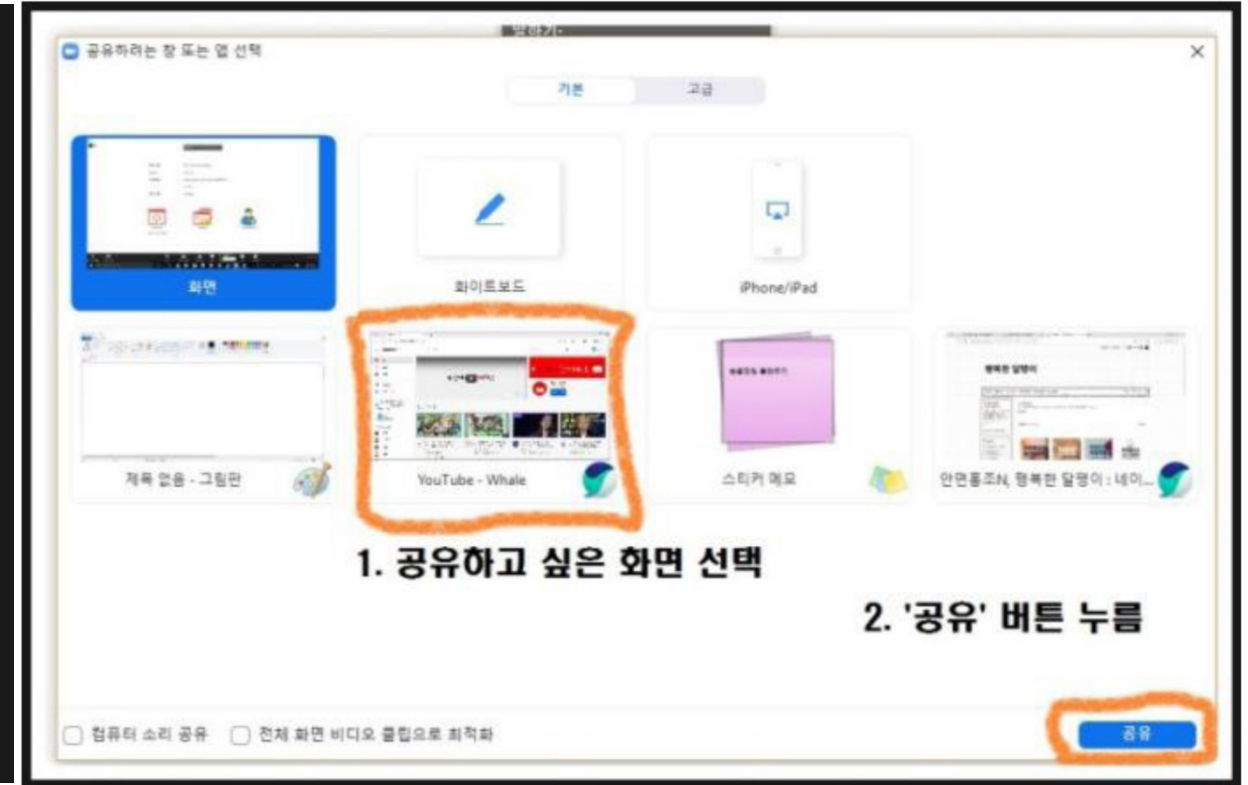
공유하려는 창 또는 앱 선택

기본 고급

화면

화이트보드

iPhone/iPad

제목 없음 - 그림판

YouTube - Whale

스티커 메모

안면홍조N, 행복한 달팽이 : 네이...

1. 공유하고 싶은 화면 선택

2. '공유' 버튼 누름

컴퓨터 소리 공유

전체 화면 비디오 클립으로 최적화

공유